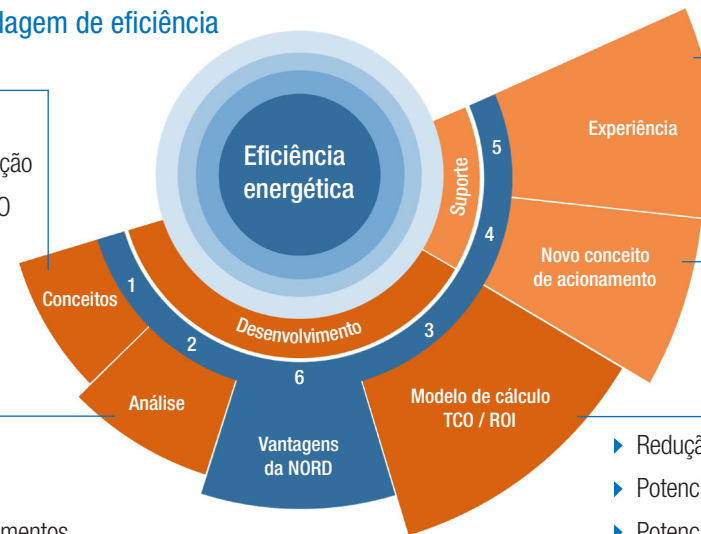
lagem de eficiência

ção
O

Eficiência energética

Suporte
Desenvolvimento

1
2
3
4
5
6

Conceitos
Análise
Vantagens da NORD
Modelo de cálculo TCO / ROI
Novo conceito de acionamento
Experiência

Reduçã
Potenc
Potenc

mentos